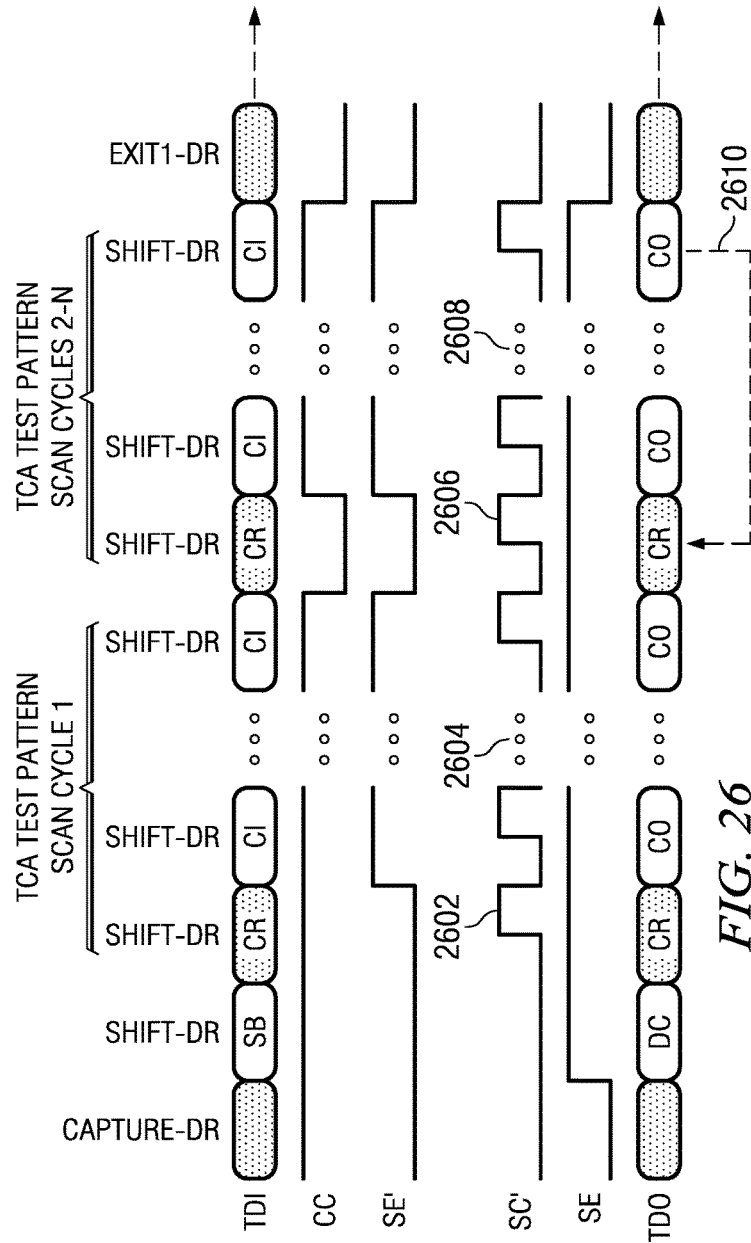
TCA TEST PATTERN SCAN CYCLE 1

TCA TEST PATTERN SCAN CYCLES 2-N

CAPTURE-DR

SHIFT-DR

SHIFT-DR

SHIFT-DR

SHIFT-DR

SHIFT-DR

SHIFT-DR

SHIFT-DR

EXIT1-DR

TDI

SB

CR

CI

CI

CR

CI

CI

CC

SE'

SC'

SE

TDO

DC

CR

CO

CO

CR

CO

CO

2602

2604

2606

2608

2610

FIG. 26